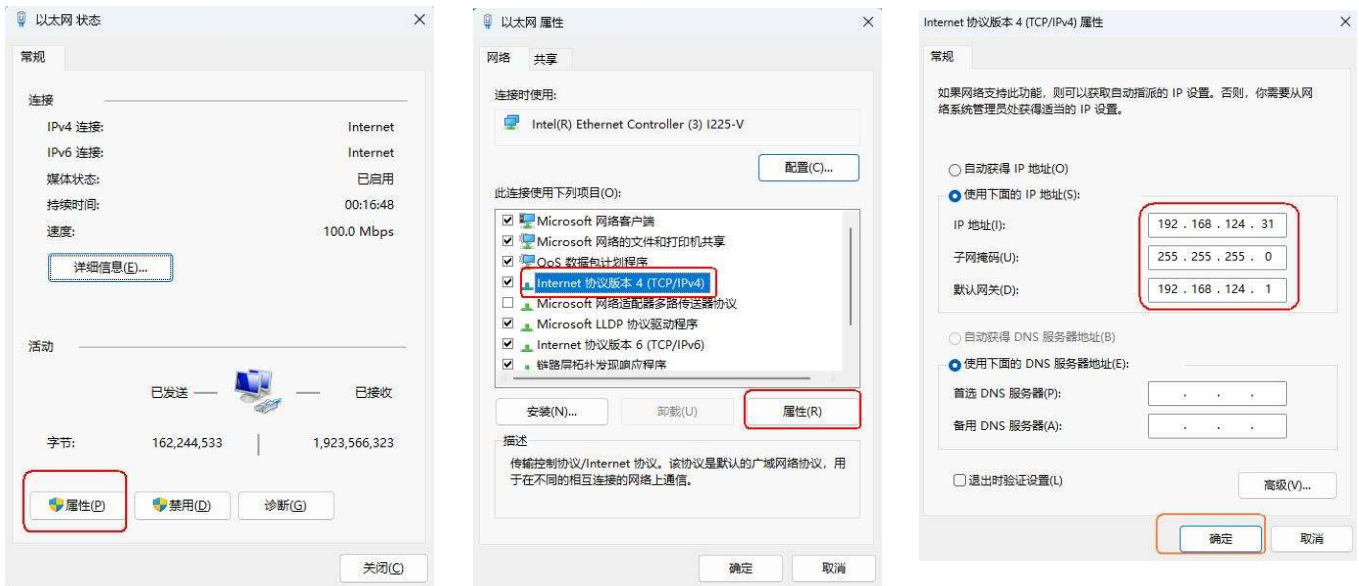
以太网 状态
×
常规
连接
IPv4 连接: Internet
IPv6 连接: Internet
媒体状态: 已启用
持续时间: 00:16:48
速度: 100.0 Mbps
详细信息(E)...
活动
已发送 — — 已接收
字节: 162,244,533 | 1,923,566,323
属性(P)
禁用(D)
诊断(G)
关闭(C)

以太网 属性
×
网络 共享
连接时使用:
Intel(R) Ethernet Controller (3) I225-V
配置(C)...
此连接使用下列项目(O):
☑ Microsoft 网络客户端
☑ Microsoft 网络的文件和打印机共享
☑ QoS 数据包计划程序
☑ Internet 协议版本 4 (TCP/IPv4)
☐ Microsoft 网络适配器多路传送器协议
☑ Microsoft LLDP 协议驱动程序
☑ Internet 协议版本 6 (TCP/IPv6)
☑ 链路层拓扑发现响应程序
安装(N)...
卸载(U)
属性(R)
描述
传输控制协议/Internet 协议。该协议是默认的广域网络协议，用于在不同的相互连接的网络上通信。
确定
取消

Internet 协议版本 4 (TCP/IPv4) 属性
×
常规
如果网络支持此功能，则可以获取自动指派的 IP 设置。否则，你需要从网络系统管理员处获得适当的 IP 设置。
○ 自动获得 IP 地址(O)
● 使用下面的 IP 地址(S):
IP 地址(I): 192 . 168 . 124 . 31
子网掩码(U): 255 . 255 . 255 . 0
默认网关(D): 192 . 168 . 124 . 1
○ 自动获得 DNS 服务器地址(B)
● 使用下面的 DNS 服务器地址(E):
首选 DNS 服务器(P): . . .
备用 DNS 服务器(A): . . .
☐ 退出时验证设置(L)
高级(V)...
确定
取消